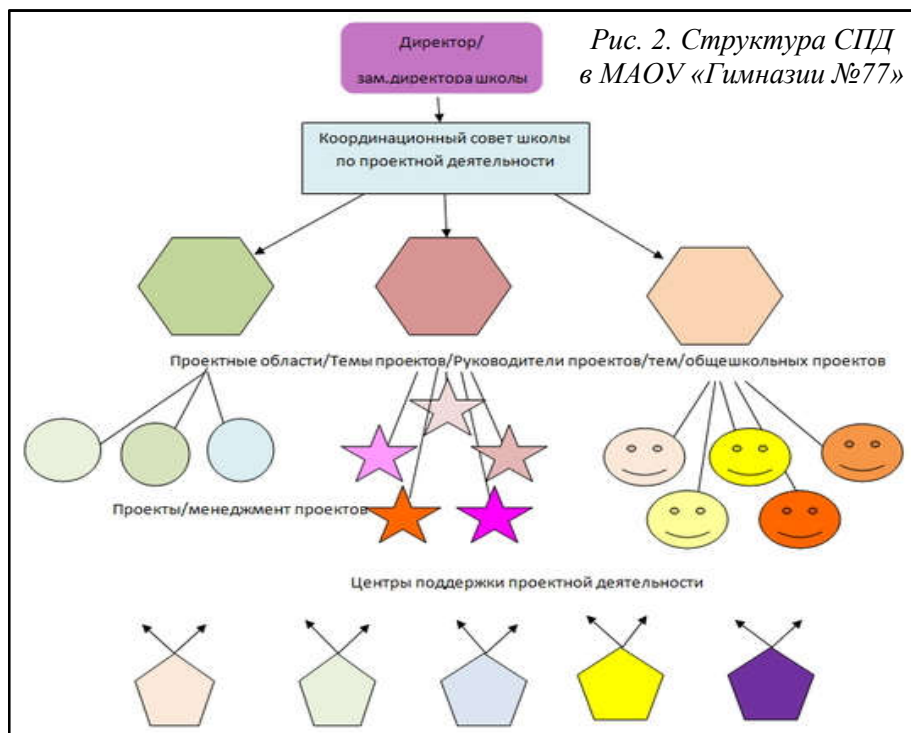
Рис. 2. Структура СПД в МАОУ «Гимназии №77»

Директор/ зам.директора школы

Координационный совет школы по проектной деятельности

Проектные области/Темы проектов/Руководители проектов/тем/общешкольных проектов

Проекты/менеджмент проектов

Центры поддержки проектной деятельности